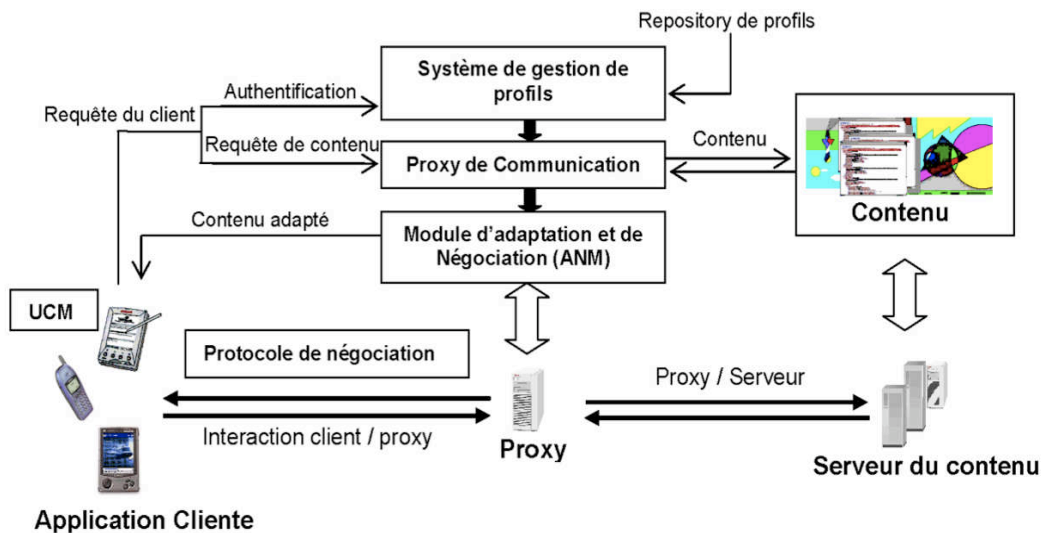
Repository de profils

Système de gestion de profils

Authentification

Requête du client

Requête de contenu

Proxy de Communication

Contenu

Contenu

Contenu adapté

Module d'adaptation et de Négociation (ANM)

UCM

Protocole de négociation

Proxy / Serveur

Interaction client / proxy

Proxy

Serveur du contenu

Application Cliente